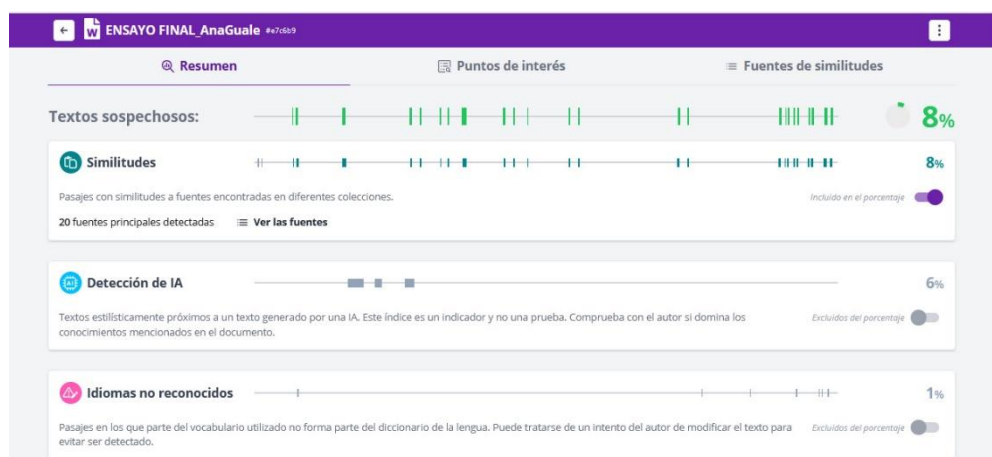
ENSAYO FINAL_AnaGuale #e7c6b9

Resumen
Puntos de interés
Fuentes de similitudes

Textos sospechosos: 8%

Similitudes 8%
Pasajes con similitudes a fuentes encontradas en diferentes colecciones.
Incluido en el porcentaje
20 fuentes principales detectadas
Ver las fuentes

Detección de IA 6%
Textos estilísticamente próximos a un texto generado por una IA. Este índice es un indicador y no una prueba. Comprueba con el autor si domina los conocimientos mencionados en el documento.
Excluidos del porcentaje

Idiomas no reconocidos 1%
Pasajes en los que parte del vocabulario utilizado no forma parte del diccionario de la lengua. Puede tratarse de un intento del autor de modificar el texto para evitar ser detectado.
Excluidos del porcentaje